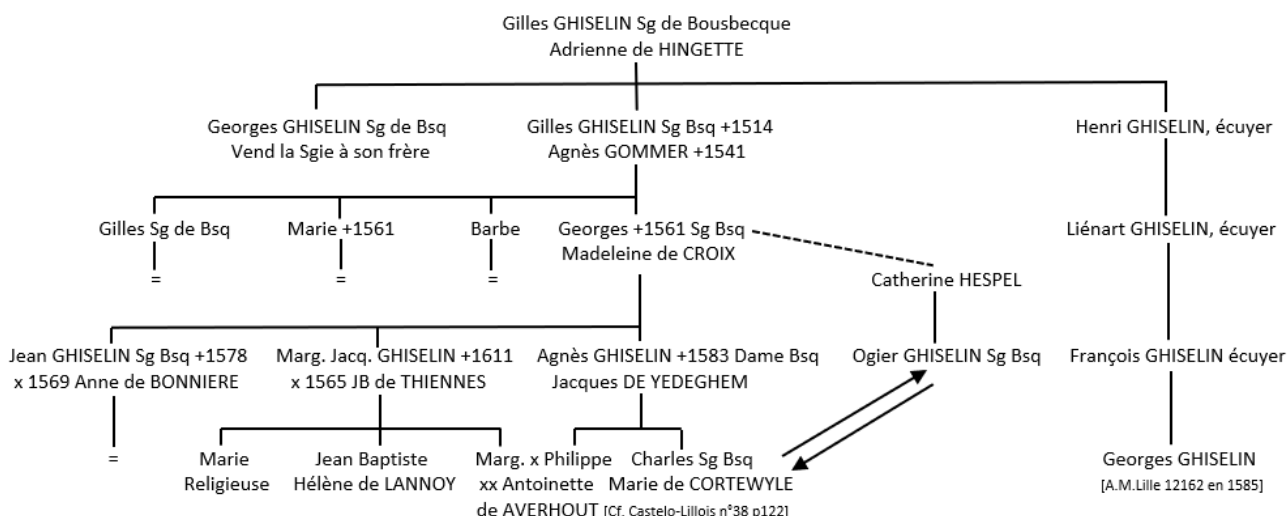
Gilles GHISELIN Sg de Bousbecque
Adrienne de HINGETTE

Georges GHISELIN Sg de Bsq
Vend la Sgie à son frère

Gilles GHISELIN Sg Bsq +1514
Agnès GOMMER +1541

Henri GHISELIN, écuyer

Gilles Sg de Bsq
=

Marie +1561
=

Barbe
=

Georges +1561 Sg Bsq
Madeleine de CROIX

Catherine HESPEL

Liénart GHISELIN, écuyer

Jean GHISELIN Sg Bsq +1578
x 1569 Anne de BONNIERE
=

Marg. Jacq. GHISELIN +1611
x 1565 JB de THIENNES

Agnès GHISELIN +1583 Dame Bsq
Jacques DE YEDEGHEM

Ogier GHISELIN Sg Bsq

François GHISELIN écuyer

Marie
Religieuse

Jean Baptiste
Hélène de LANNOY

Marg. x Philippe
xx Antoinette
de AVERHOUT [Cf. Castelo-Lillois n°38 p122]

Charles Sg Bsq
Marie de CORTEWYLE

Georges GHISELIN
[A.M.Lille 12162 en 1585]